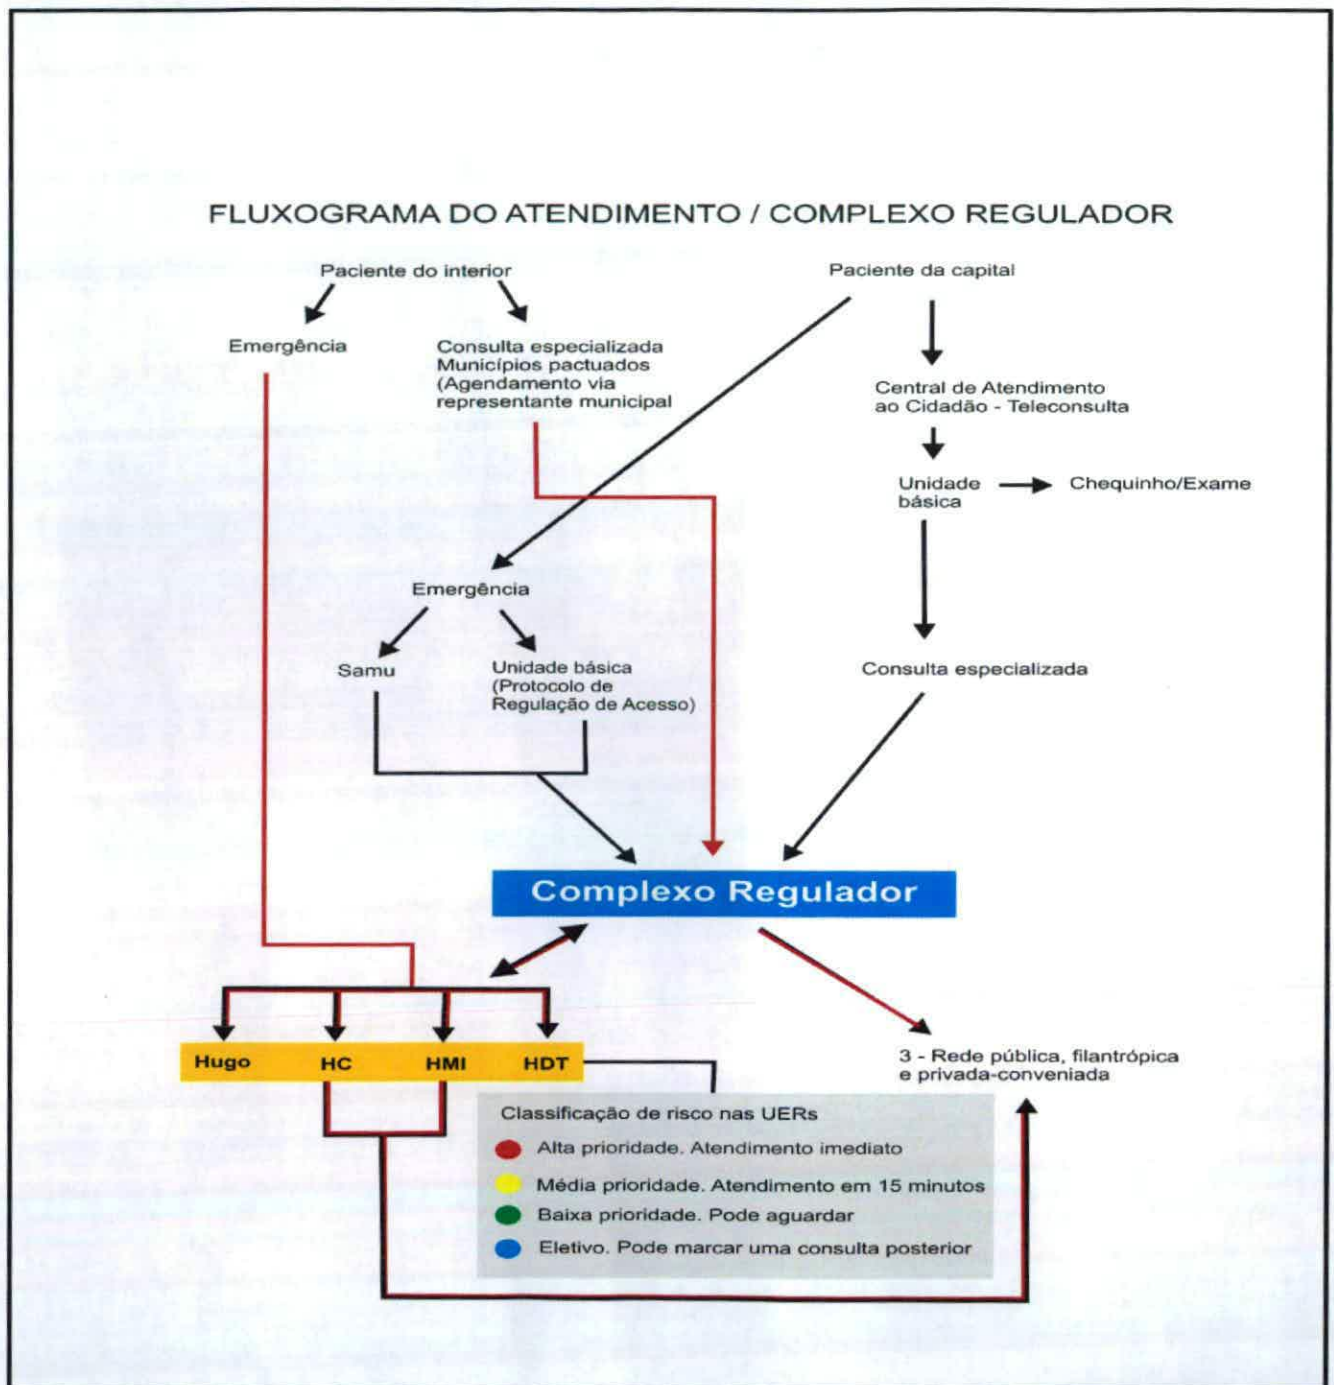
FLUXOGRAMA DO ATENDIMENTO / COMPLEXO REGULADOR

Paciente do interior

Emergência

Consulta especializada
Municípios pactuados
(Agendamento via
representante municipal

Paciente da capital

Central de Atendimento
ao Cidadão - Teleconsulta

Unidade
básica

Chequinho/Exame

Emergência

Samu

Unidade básica
(Protocolo de
Regulação de Acesso)

Consulta especializada

Complexo Regulador

Hugo HC HMI HDT

3 - Rede pública, filantrópica
e privada-conveniada

Classificação de risco nas UERs
Alta prioridade. Atendimento imediato
Média prioridade. Atendimento em 15 minutos
Baixa prioridade. Pode aguardar
Eletivo. Pode marcar uma consulta posterior